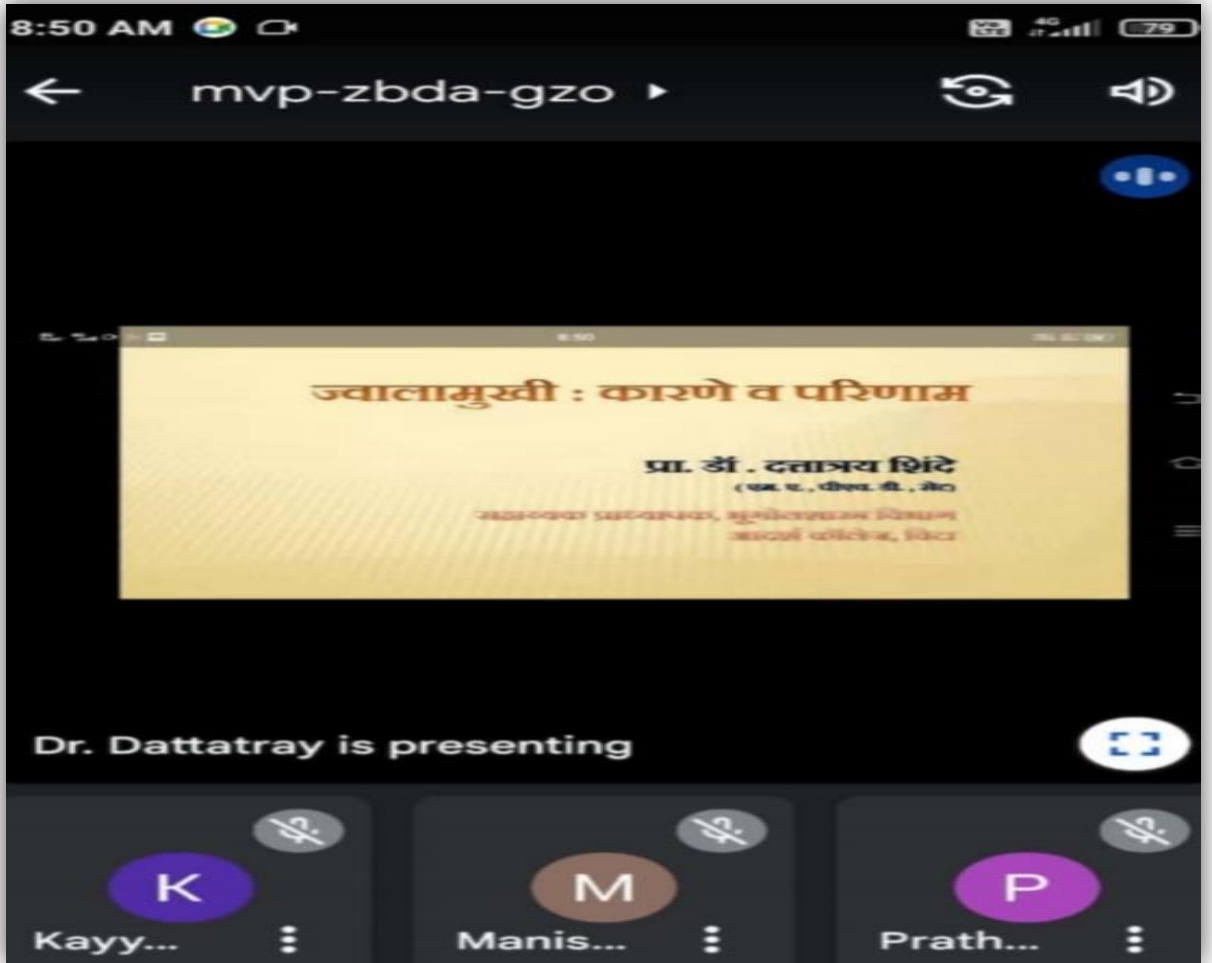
8:50 AM

79

mvp-zbda-gzo ▸

8:50

ज्वालामुखी : कारणे व परिणाम

प्रा. डॉ . दत्तात्रय शिंदे
(एम.ए., पीएच.डी., सेट)

सहाय्यक प्राध्यापक, भूगोलशास्त्र विभाग
आदर्श कॉलेज, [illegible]

Dr. Dattatray is presenting

K
Kayy...

M
Manis...

P
Prath...